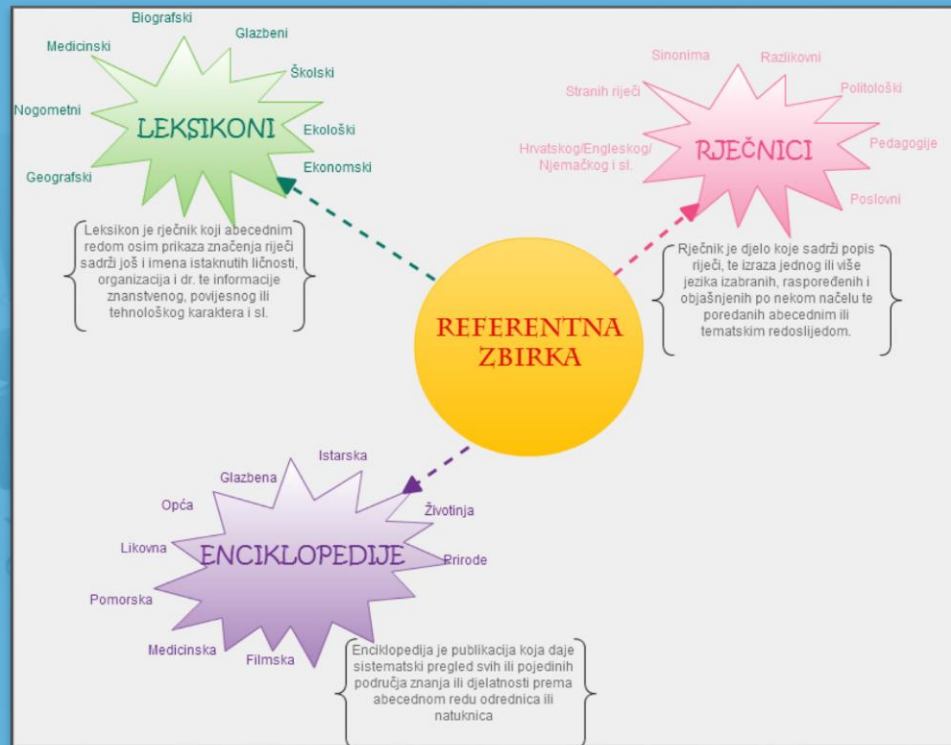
Biografski
Glazbeni
Medicinski
Školski
Nogometni
LEKSIKONI
Ekološki
Ekonomski
Geografski

Leksikon je rječnik koji abecednim redom osim prikaza značenja riječi sadrži još i imena istaknutih ličnosti, organizacija i dr. te informacije znanstvenog, povijesnog ili tehnološkog karaktera i sl.

Sinonima
Razlikovni
Stranih riječi
Politološki
Hrvatskog/Engleskog/ Njemačkog i sl.
RJEČNICI
Pedagogije
Poslovni

Rječnik je djelo koje sadrži popis riječi, te izraza jednog ili više jezika izabranih, raspoređenih i objašnjenih po nekom načelu te poredanih abecednim ili tematskim redoslijedom.

REFERENTNA ZBIRKA

Istarska
Glazbena
Opća
Životinja
Likovna
ENCIKLOPEDIJE
Prirode
Pomorska
Medicinska
Filmska

Enciklopedija je publikacija koja daje sistematski pregled svih ili pojedinih područja znanja ili djelatnosti prema abecednom redu odrednica ili natuknica